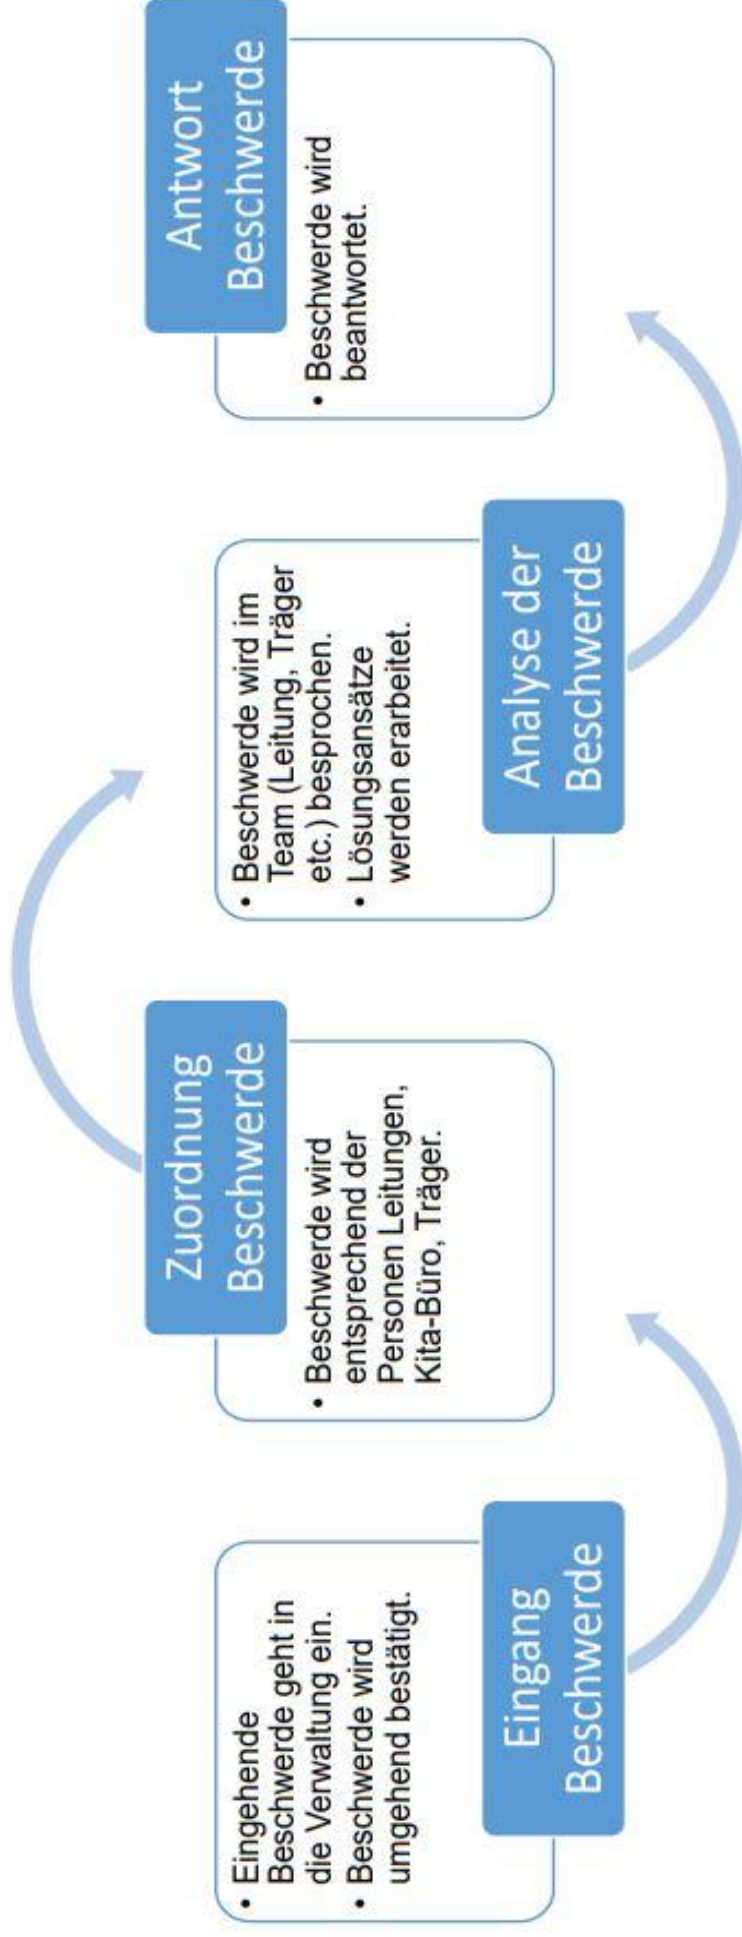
Eingang Beschwerde

- Eingehende Beschwerde geht in die Verwaltung ein.
- Beschwerde wird umgehend bestätigt.

Zuordnung Beschwerde

- Beschwerde wird entsprechend der Personen Leitungen, Kita-Büro, Träger.

Analyse der Beschwerde

- Beschwerde wird im Team (Leitung, Träger etc.) besprochen.
- Lösungsansätze werden erarbeitet.

Antwort Beschwerde

- Beschwerde wird beantwortet.